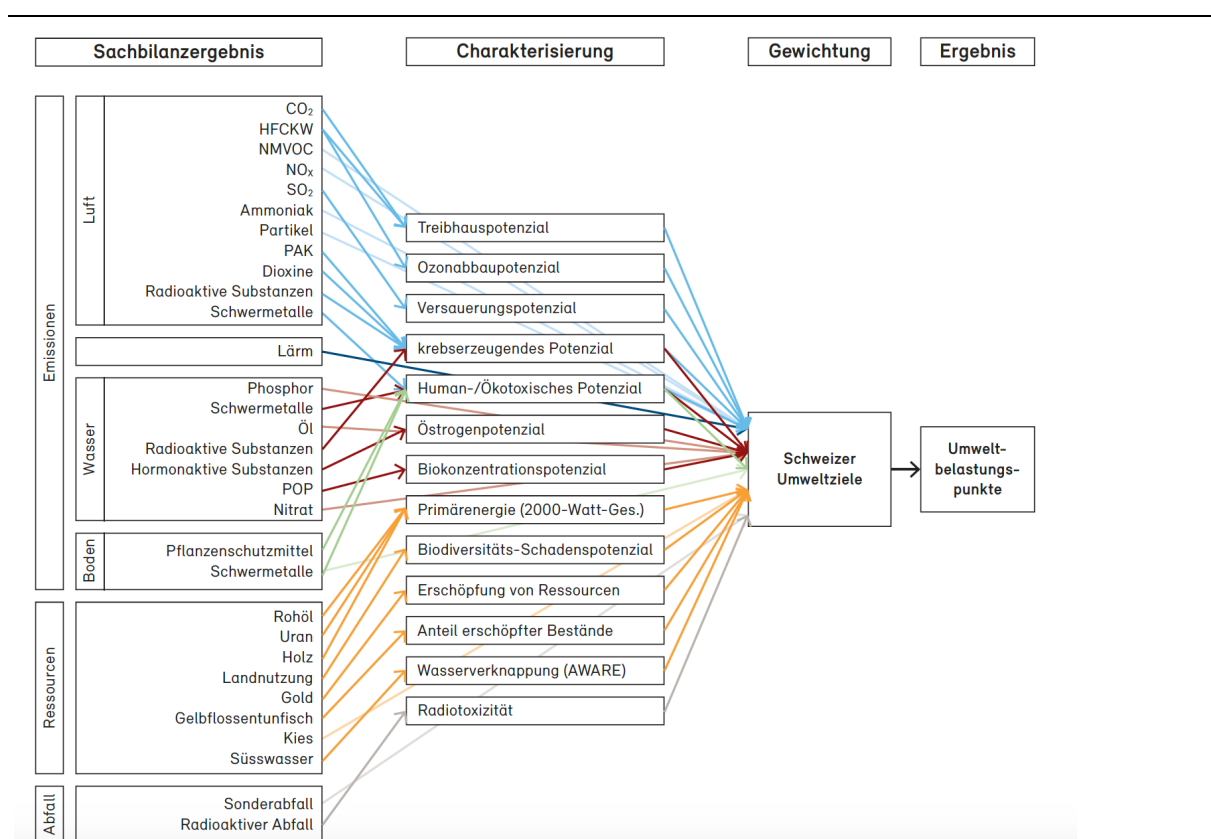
Sachbilanzergebnis

Charakterisierung

Gewichtung

Ergebnis

Emissionen

Luft

$CO_2$
HFCKW
NMVOC
$NO_x$
$SO_2$
Ammoniak
Partikel
PAK
Dioxine
Radioaktive Substanzen
Schwermetalle

Lärm

Wasser

Phosphor
Schwermetalle
Öl
Radioaktive Substanzen
Hormonaktive Substanzen
POP
Nitrat

Boden

Pflanzenschutzmittel
Schwermetalle

Ressourcen

Rohöl
Uran
Holz
Landnutzung
Gold
Gelbflossentunfisch
Kies
Süsswasser

Abfall

Sonderabfall
Radioaktiver Abfall

Treibhauspotenzial
Ozonabbaupotenzial
Versauerungspotenzial
krebserzeugendes Potenzial
Human-/Ökotoxisches Potenzial
Östrogenpotenzial
Biokonzentrationspotenzial
Primärenergie (2000-Watt-Ges.)
Biodiversitäts-Schadenspotenzial
Erschöpfung von Ressourcen
Anteil erschöpfter Bestände
Wasserverknappung (AWARE)
Radiotoxizität

Schweizer Umweltziele

Umweltbelastungspunkte